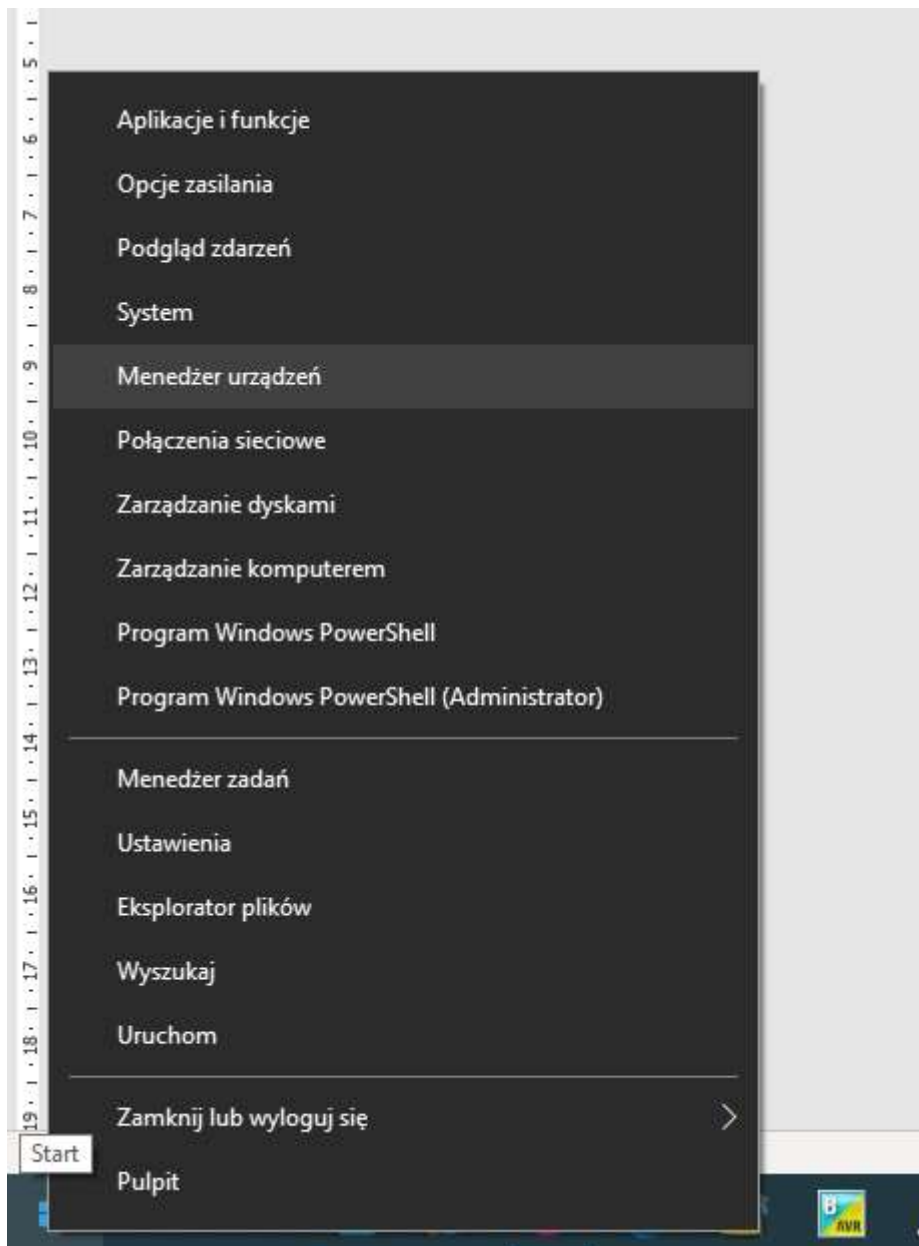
5
6
7
8
9
10
11
12
13
14
15
16
17
18
19

Aplikacje i funkcje
Opcje zasilania
Podgląd zdarzeń
System
Menedżer urządzeń
Połączenia sieciowe
Zarządzanie dyskami
Zarządzanie komputerem
Program Windows PowerShell
Program Windows PowerShell (Administrator)

Menedżer zadań
Ustawienia
Eksplorator plików
Wyszukaj
Uruchom

Zamknij lub wyloguj się
Start
Pulpit

B
AVR